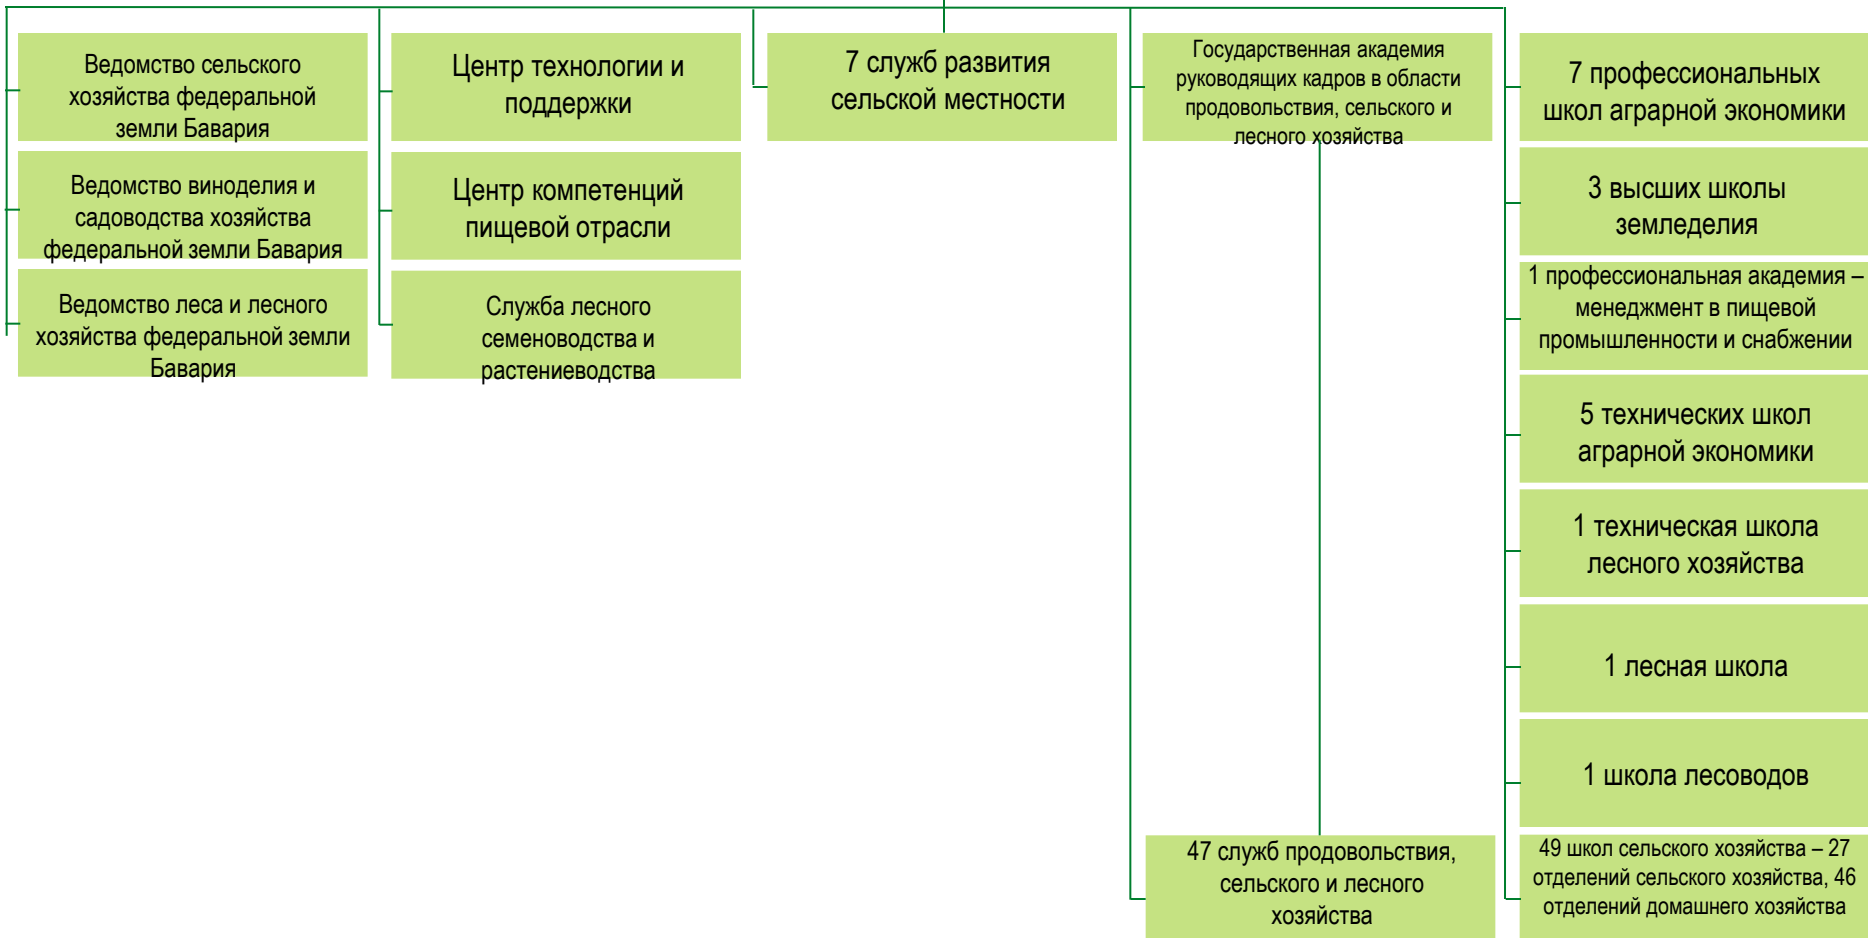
Ведомство сельского хозяйства федеральной земли Бавария

Ведомство виноделия и садоводства хозяйства федеральной земли Бавария

Ведомство леса и лесного хозяйства федеральной земли Бавария

Центр технологии и поддержки

Центр компетенций пищевой отрасли

Служба лесного семеноводства и растениеводства

7 служб развития сельской местности

Государственная академия руководящих кадров в области продовольствия, сельского и лесного хозяйства

47 служб продовольствия, сельского и лесного хозяйства

7 профессиональных школ аграрной экономики

3 высших школы земледелия

1 профессиональная академия – менеджмент в пищевой промышленности и снабжении

5 технических школ аграрной экономики

1 техническая школа лесного хозяйства

1 лесная школа

1 школа лесоводов

49 школ сельского хозяйства – 27 отделений сельского хозяйства, 46 отделений домашнего хозяйства